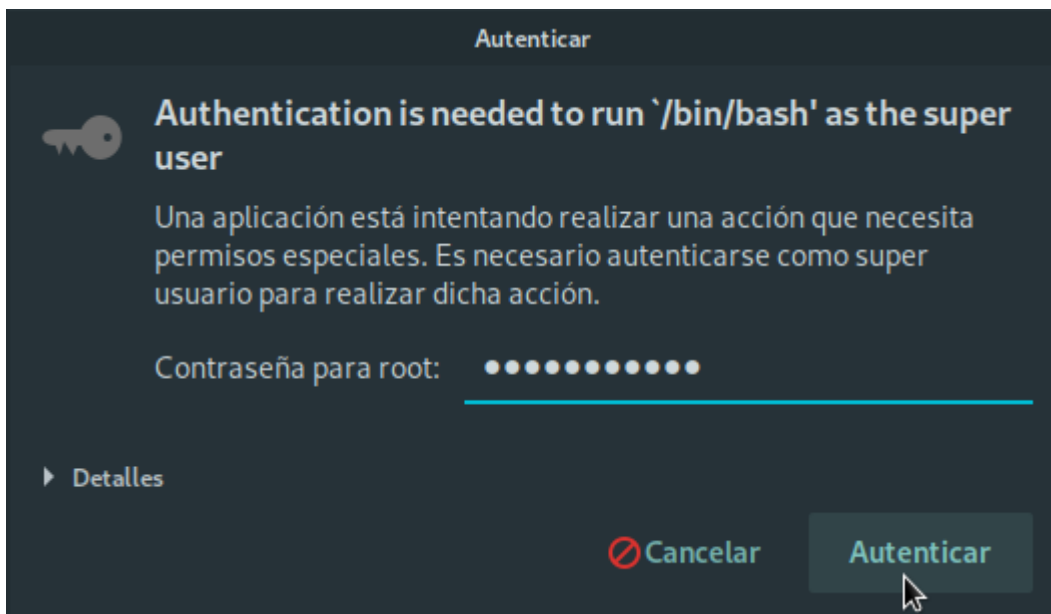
Autenticar

Authentication is needed to run `/bin/bash' as the super user

Una aplicación está intentando realizar una acción que necesita permisos especiales. Es necesario autenticarse como super usuario para realizar dicha acción.

Contraseña para root: ●●●●●●●●●●●

Detalles

Cancelar

Autenticar